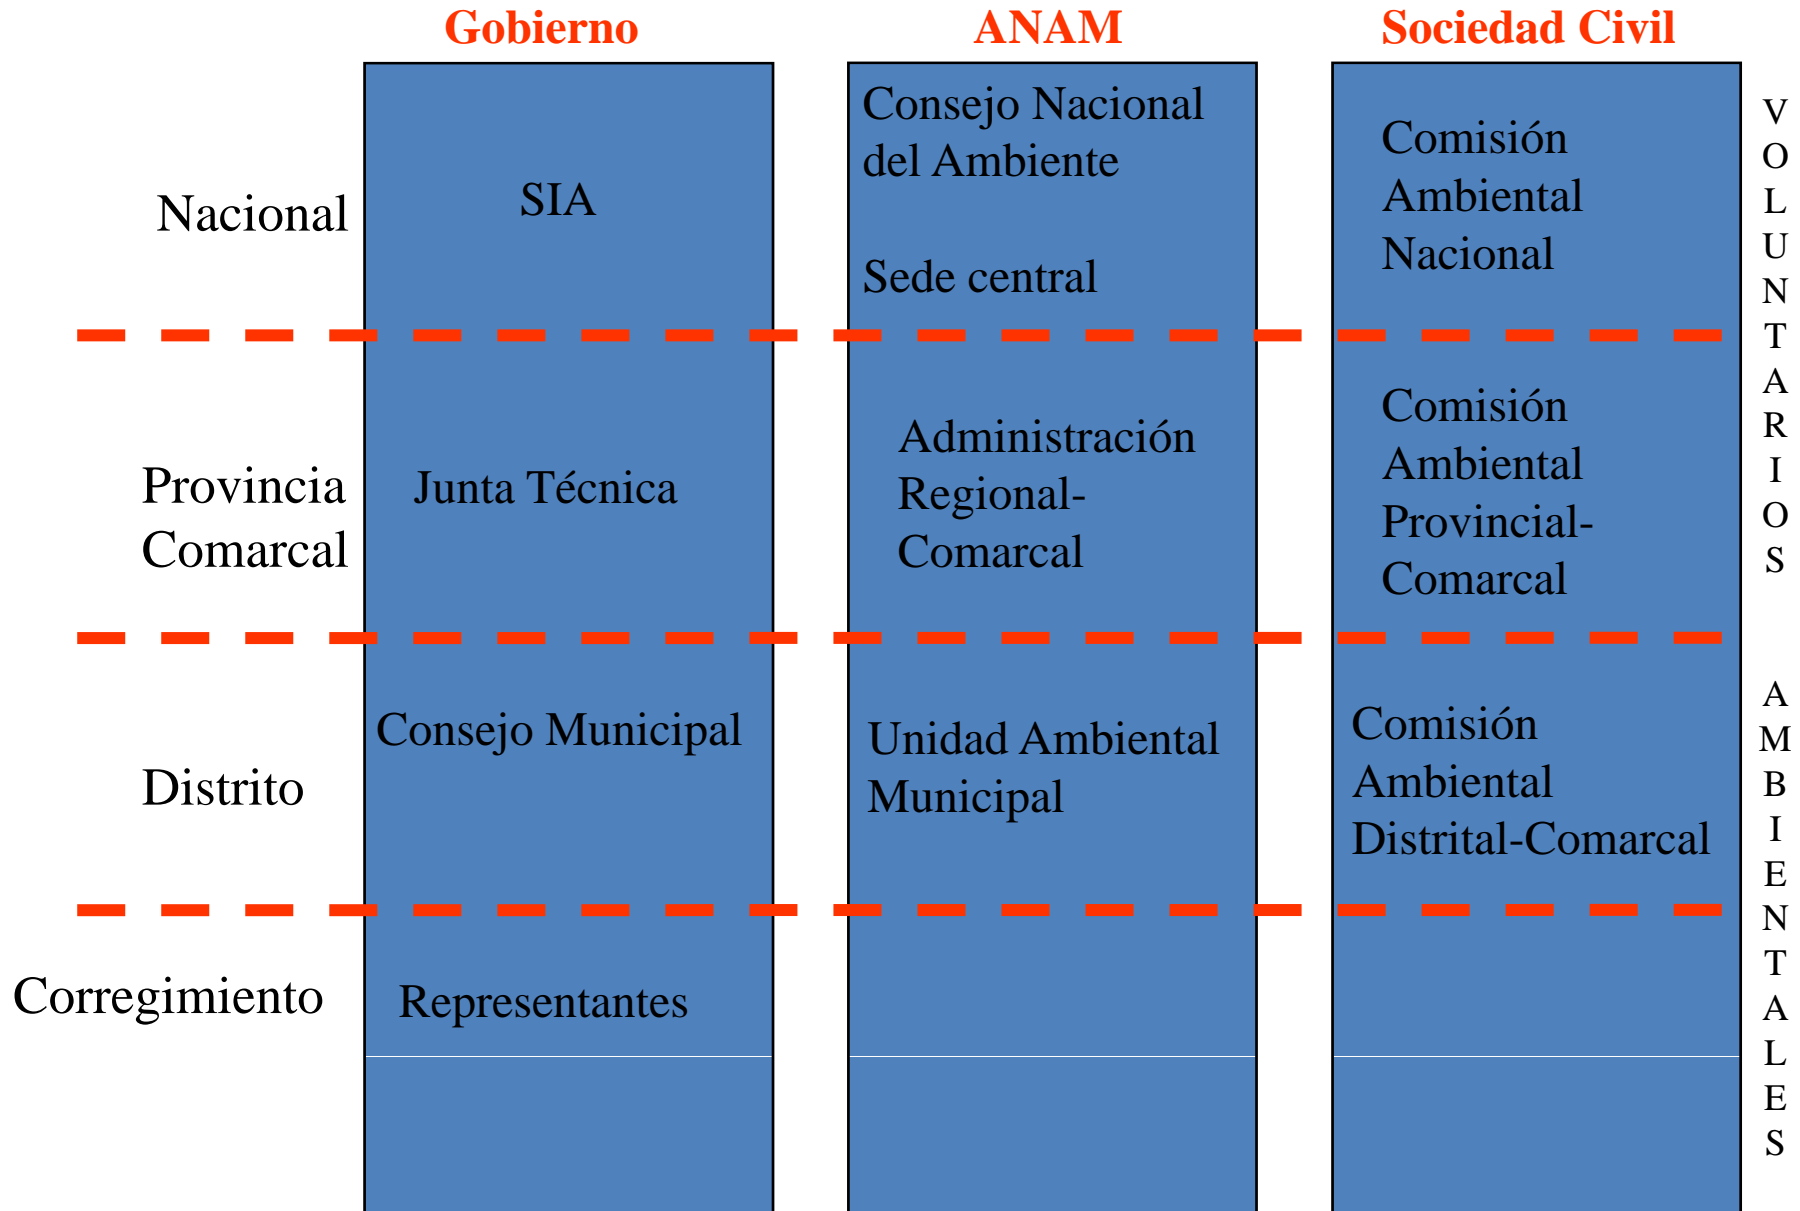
|  | Gobierno | ANAM | Sociedad Civil |
|---|---|---|---|
| Nacional | SIA | Consejo Nacional del Ambiente<br><br>Sede central | Comisión Ambiental Nacional |
| Provincia Comarcal | Junta Técnica | Administración Regional-Comarcal | Comisión Ambiental Provincial-Comarcal |
| Distrito | Consejo Municipal | Unidad Ambiental Municipal | Comisión Ambiental Distrital-Comarcal |
| Corregimiento | Representantes |  |  |

VOLUNTARIOS AMBIENTALES